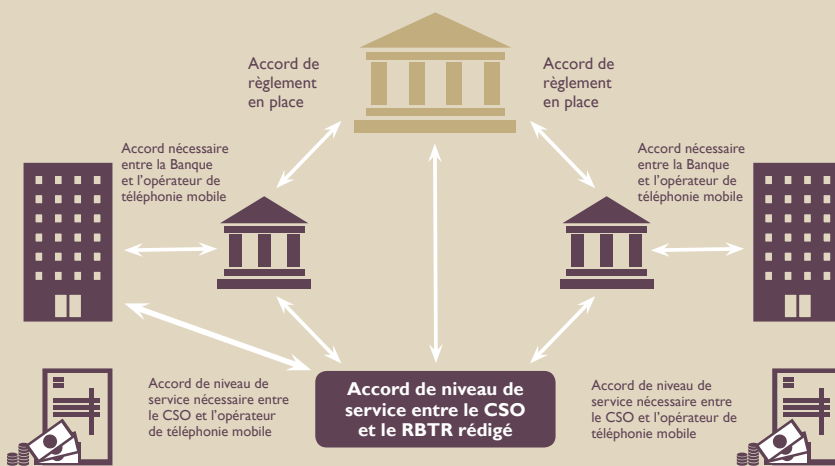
Accord de règlement en place

Accord de règlement en place

Accord nécessaire entre la Banque et l'opérateur de téléphonie mobile

Accord nécessaire entre la Banque et l'opérateur de téléphonie mobile

Accord de niveau de service nécessaire entre le CSO et l'opérateur de téléphonie mobile

Accord de niveau de service entre le CSO et le RBTR rédigé

Accord de niveau de service nécessaire entre le CSO et l'opérateur de téléphonie mobile